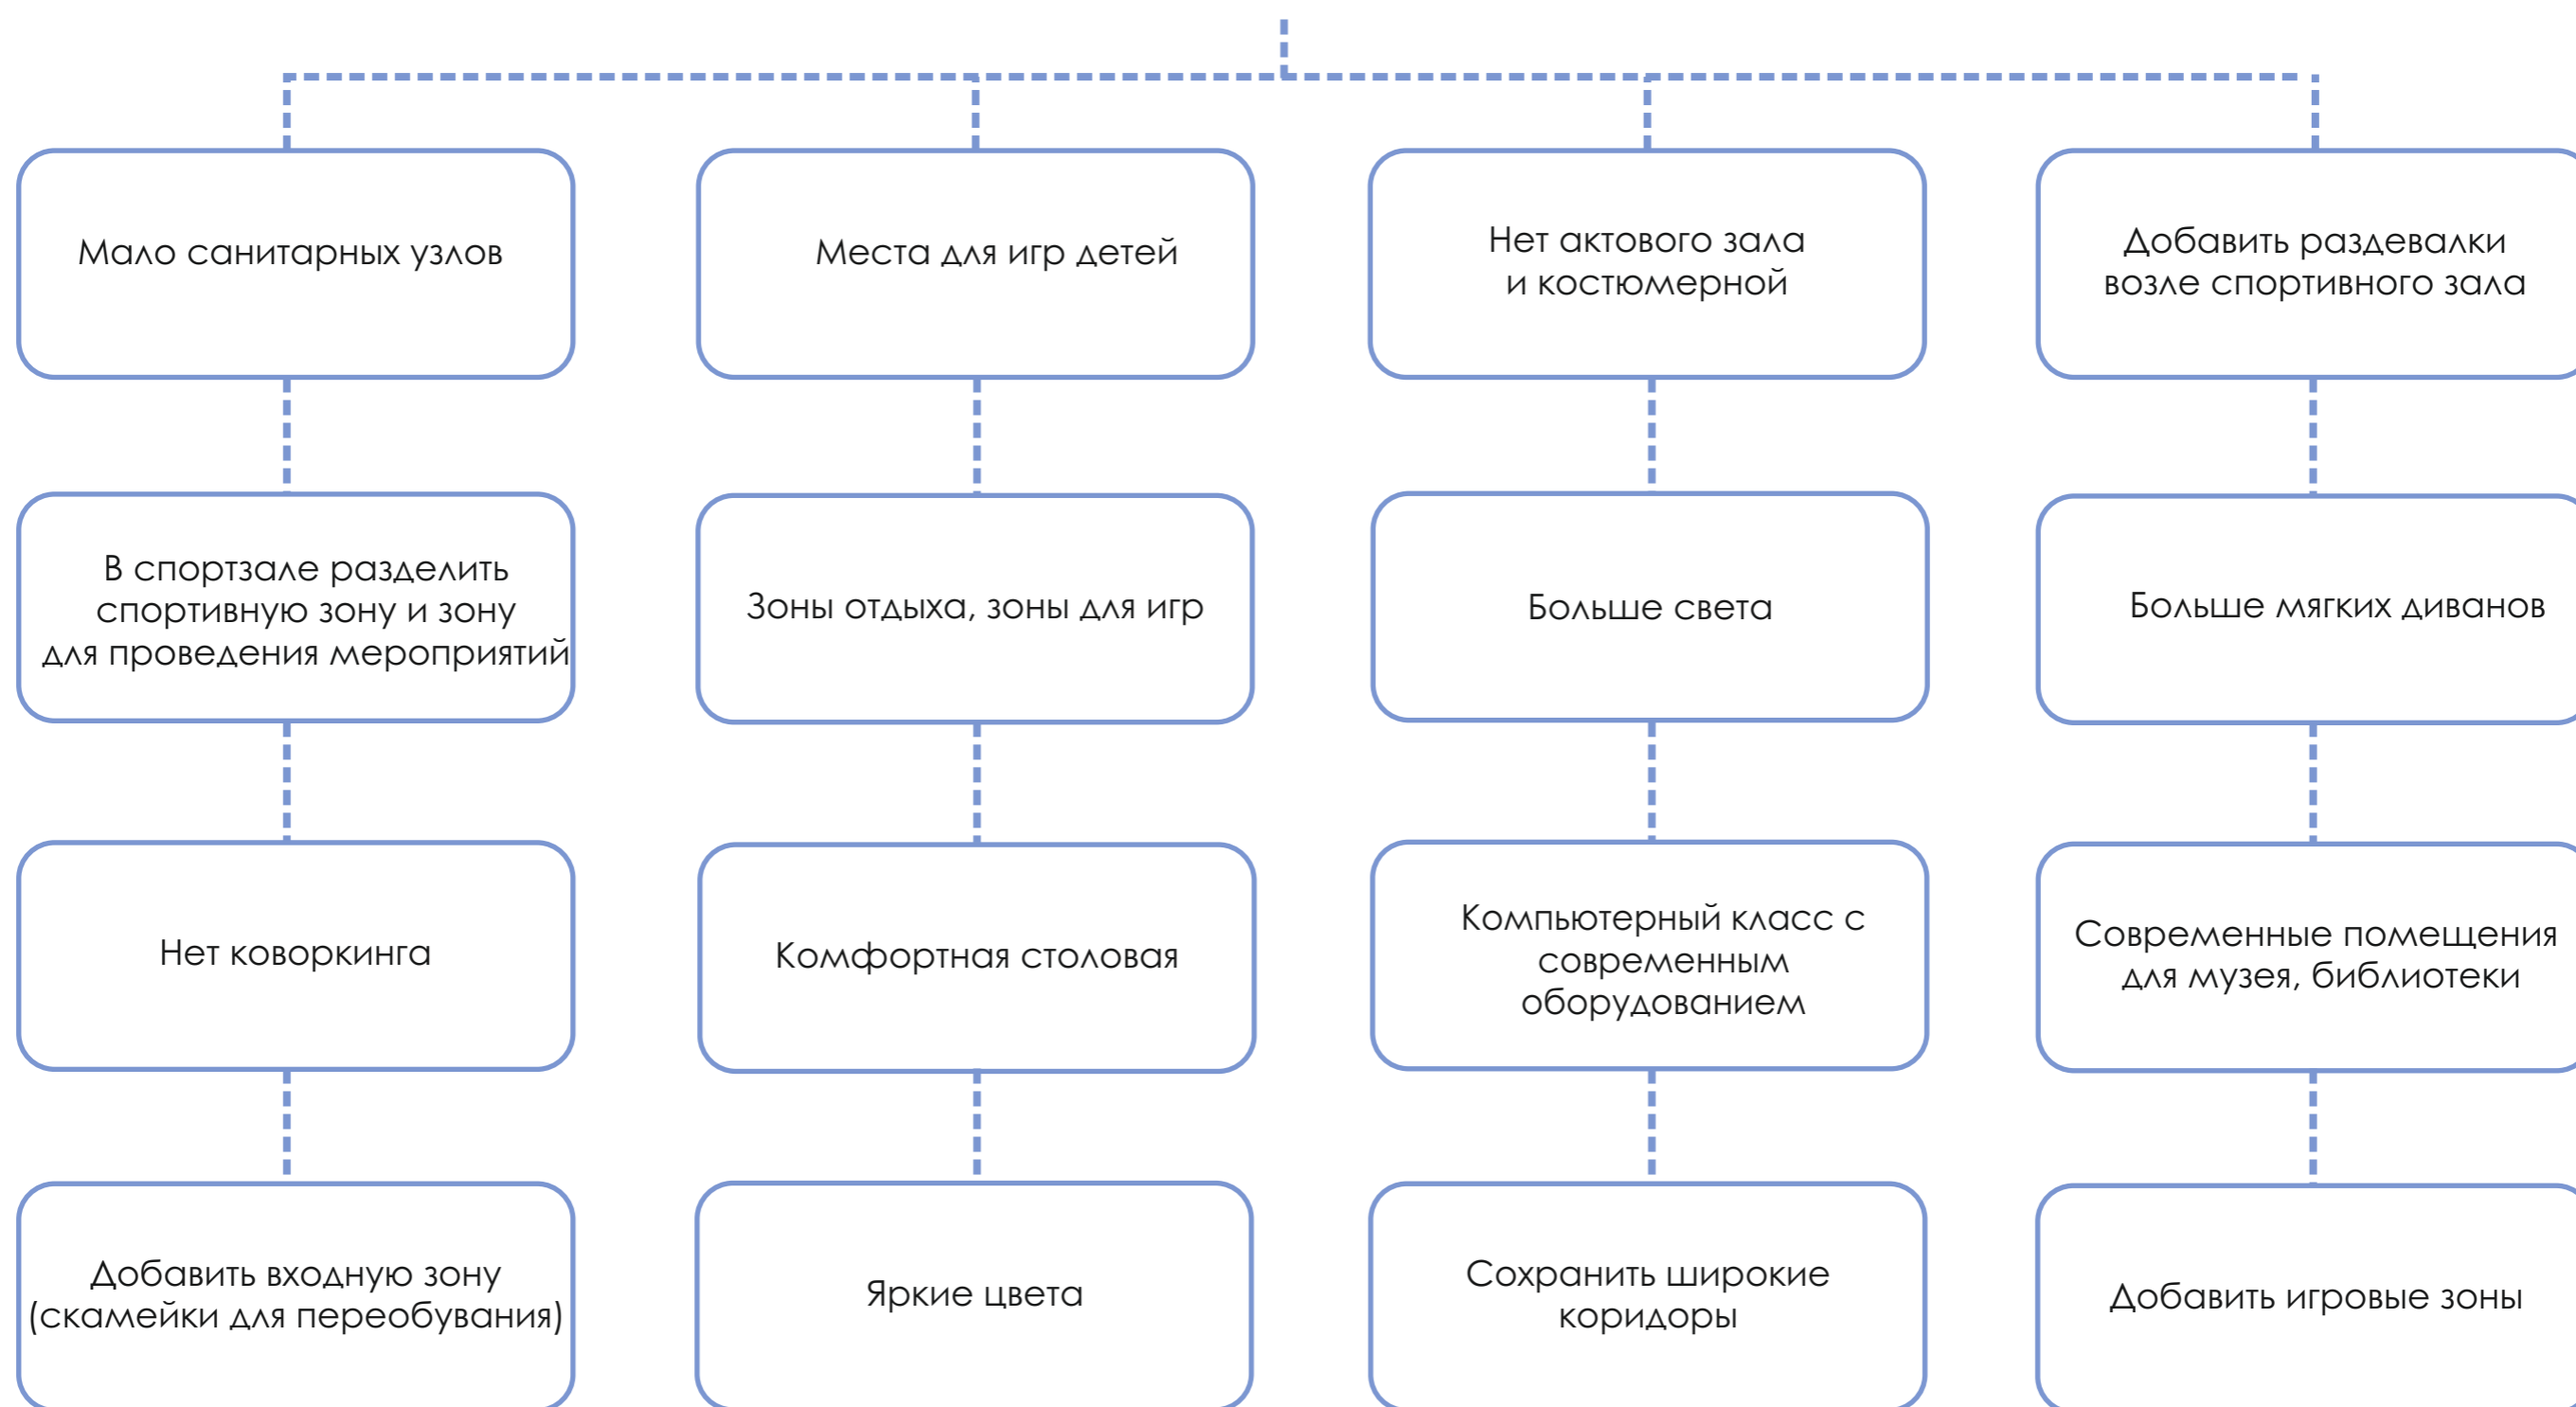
Мало санитарных узлов

В спортзале разделить спортивную зону и зону для проведения мероприятий

Нет коворкинга

Добавить входную зону (скамейки для переобувания)

Места для игр детей

Зоны отдыха, зоны для игр

Комфортная столовая

Яркие цвета

Нет актового зала и костюмерной

Больше света

Компьютерный класс с современным оборудованием

Сохранить широкие коридоры

Добавить раздевалки возле спортивного зала

Больше мягких диванов

Современные помещения для музея, библиотеки

Добавить игровые зоны